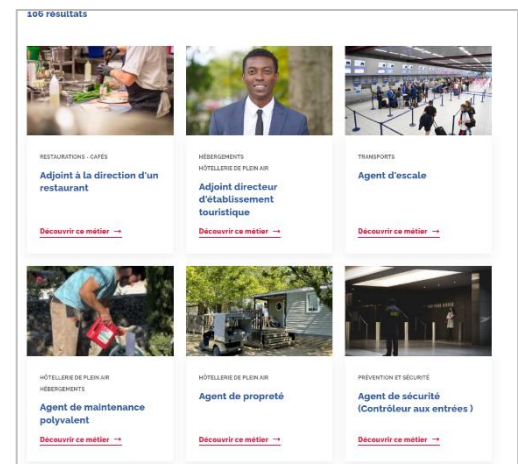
106 résultats

RESTAURATIONS - CAFÉS

Adjoint à la direction d'un restaurant

Découvrir ce métier →

HÉBERGEMENTS
HÔTELLERIE DE PLEIN AIR

Adjoint directeur d'établissement touristique

Découvrir ce métier →

TRANSPORTS

Agent d'escale

Découvrir ce métier →

HÔTELLERIE DE PLEIN AIR
HÉBERGEMENTS

Agent de maintenance polyvalent

Découvrir ce métier →

HÔTELLERIE DE PLEIN AIR

Agent de propreté

Découvrir ce métier →

PRÉVENTION ET SÉCURITÉ

Agent de sécurité (Contrôleur aux entrées )

Découvrir ce métier →